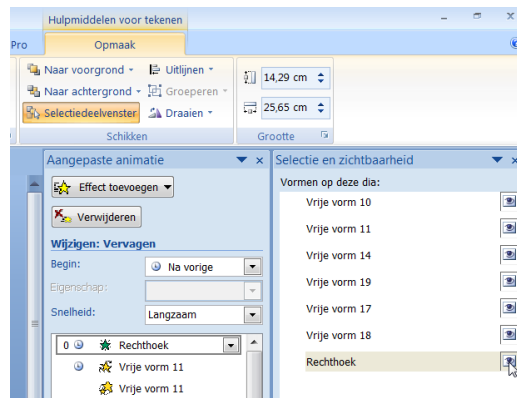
Hulpmiddelen voor tekenen

Pro

Opmaak

Naar voorgrond

Uitlijnen

Naar achtergrond

Groeperen

Selectiedeelvenster

Draaien

Schikken

14,29 cm

25,65 cm

Grootte

Aangepaste animatie

Effect toevoegen

Verwijderen

Wijzigen: Vervagen

Begin:

Na vorige

Eigenschap:

Snelheid:

Langzaam

0

Rechthoek

Vrije vorm 11

Vrije vorm 11

Selectie en zichtbaarheid

Vormen op deze dia:

Vrije vorm 10

Vrije vorm 11

Vrije vorm 14

Vrije vorm 19

Vrije vorm 17

Vrije vorm 18

Rechthoek